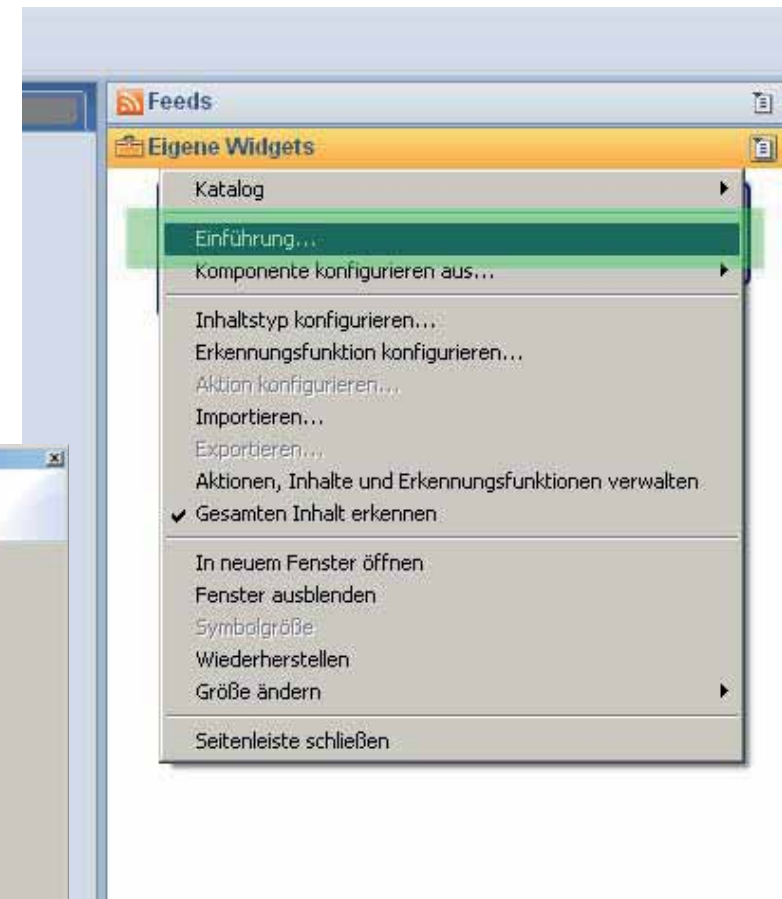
Feeds

Eigene Widgets

Katalog

Einführung...

Komponente konfigurieren aus...

Inhaltstyp konfigurieren...

Erkennungsfunktion konfigurieren...

Aktion konfigurieren...

Importieren...

Exportieren...

Aktionen, Inhalte und Erkennungsfunktionen verwalten

✔ Gesamten Inhalt erkennen

In neuem Fenster öffnen

Fenster ausblenden

Symbolgröße

Wiederherstellen

Größe ändern

Seitenleiste schließen